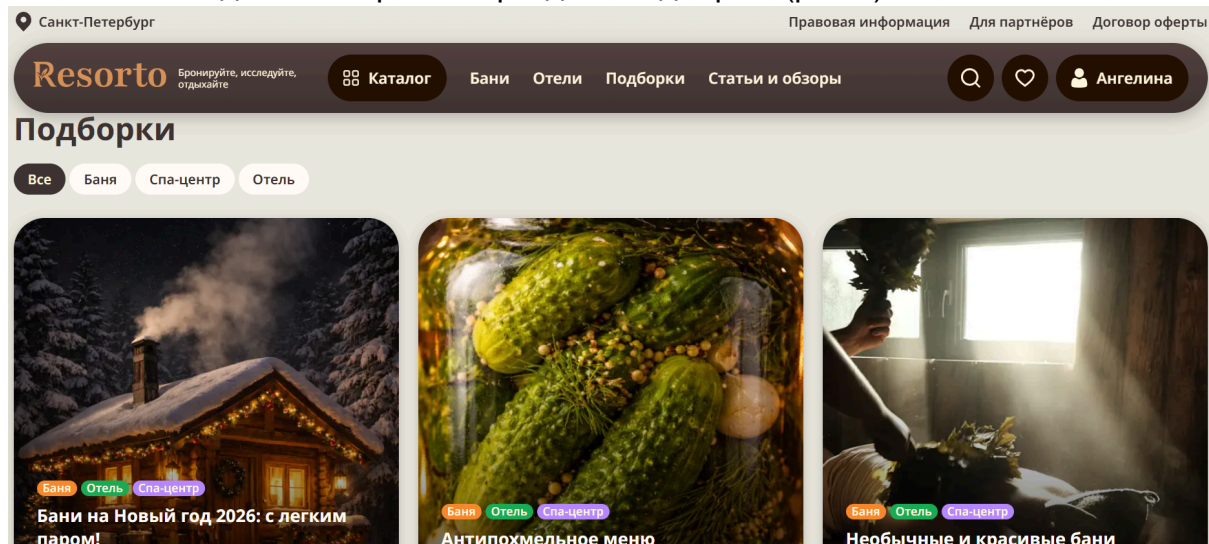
Санкт-Петербург

Правовая информация Для партнёров Договор оферты

Resorto Бронируйте, исследуйте, отдыхайте

Каталог Бани Отели Подборки Статьи и обзоры

Ангелина

Подборки

Все Баня Спа-центр Отель

Баня Отель Спа-центр

Бани на Новый год 2026: с легким паром!

Баня Отель Спа-центр

Антипохмельное меню

Баня Отель Спа-центр

Необычные и красивые бани